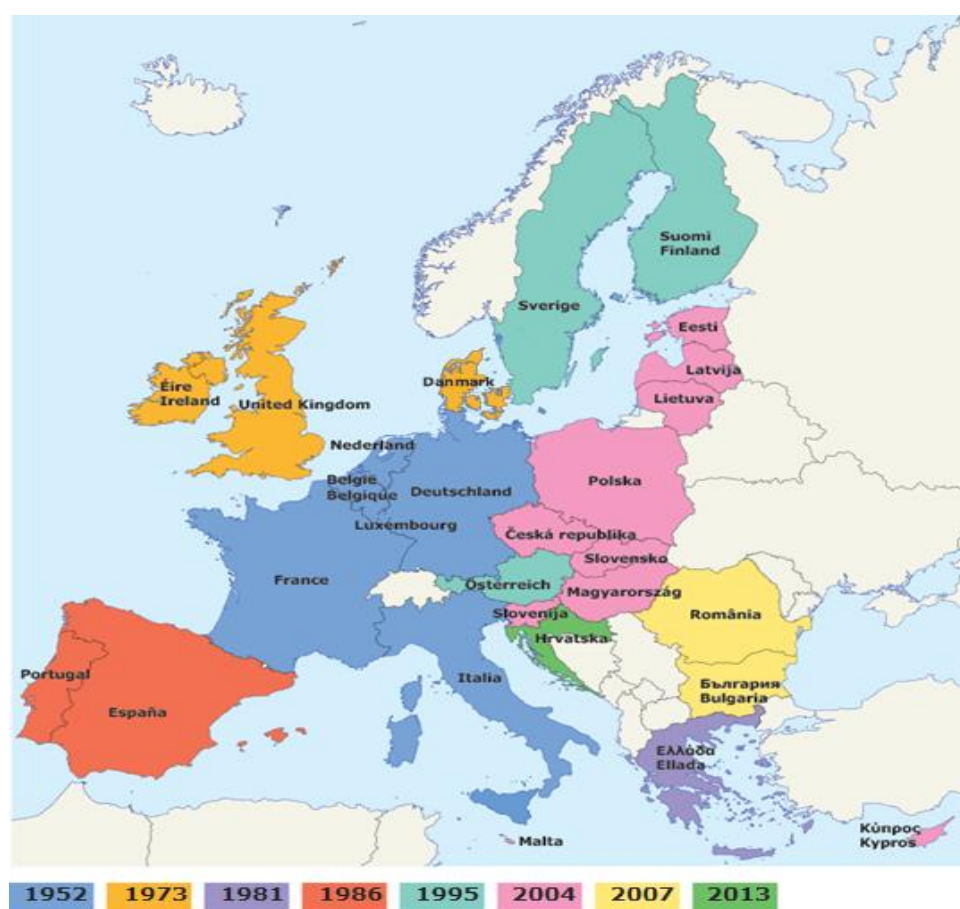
Suomi
Finland

Sverige

Eesti

Latvija

Lietuva

Éire
Ireland

United Kingdom

Danmark

Nederland

België
Belgique

Deutschland

Polska

Luxembourg

Česká republika

Slovensko

France

Österreich

Magyarország

Slovenija

România

Hrvatska

Portugal

España

Italia

България
Bulgaria

Ελλάδα
Ellada

Malta

Κύπρος
Kypros

1952 1973 1981 1986 1995 2004 2007 2013